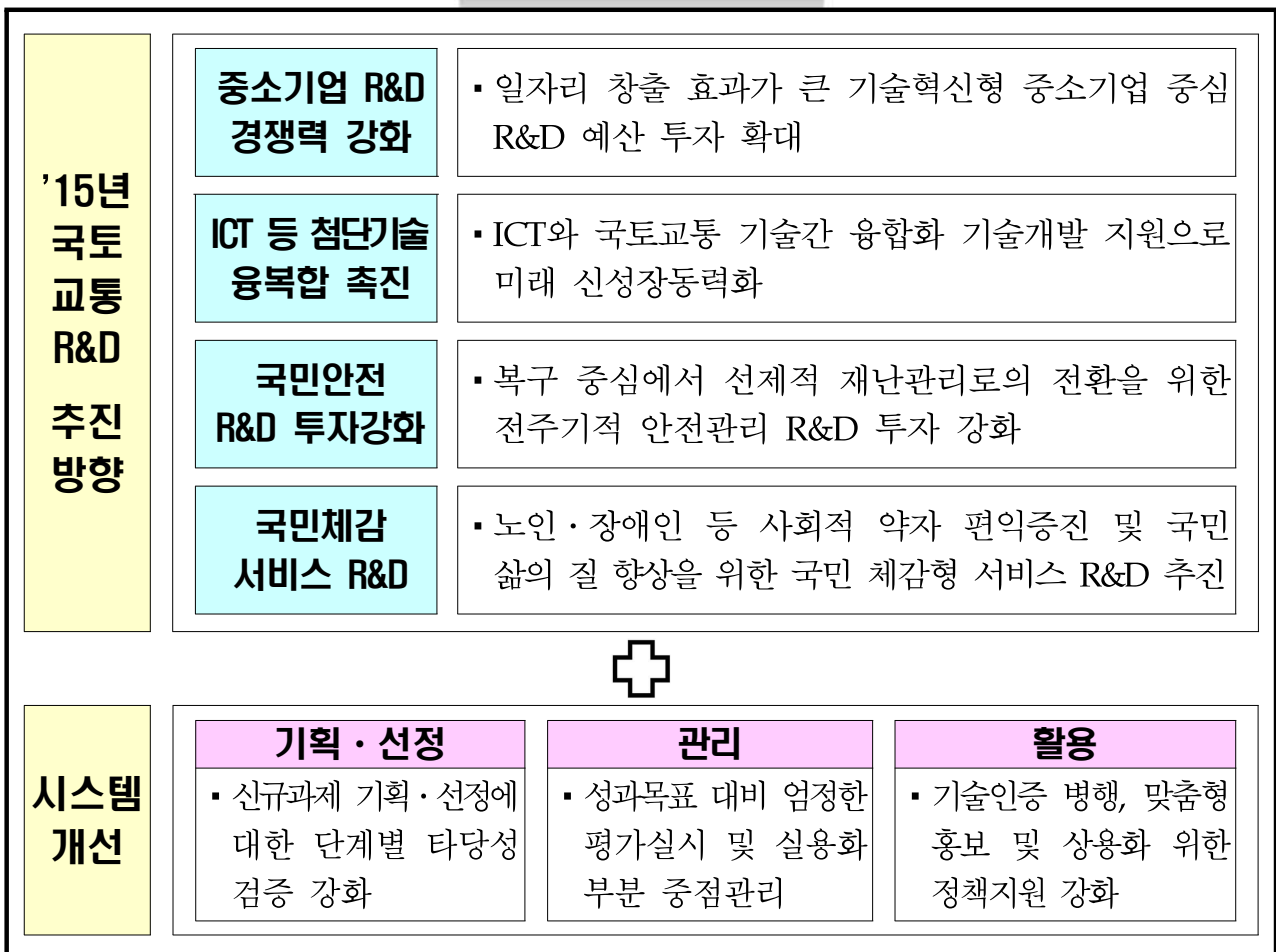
’15년 국토 교통 R&D 추진 방향

중소기업 R&D 경쟁력 강화

▪ 일자리 창출 효과가 큰 기술혁신형 중소기업 중심 R&D 예산 투자 확대

ICT 등 첨단기술 융복합 촉진

▪ ICT와 국토교통 기술간 융합화 기술개발 지원으로 미래 신성장동력화

국민안전 R&D 투자강화

▪ 복구 중심에서 선제적 재난관리로의 전환을 위한 전주기적 안전관리 R&D 투자 강화

국민체감 서비스 R&D

▪ 노인·장애인 등 사회적 약자 편익증진 및 국민 삶의 질 향상을 위한 국민 체감형 서비스 R&D 추진

시스템 개선

기획 · 선정

▪ 신규과제 기획·선정에 대한 단계별 타당성 검증 강화

관리

▪ 성과목표 대비 엄정한 평가실시 및 실용화 부분 중점관리

활용

▪ 기술인증 병행, 맞춤형 홍보 및 상용화 위한 정책지원 강화